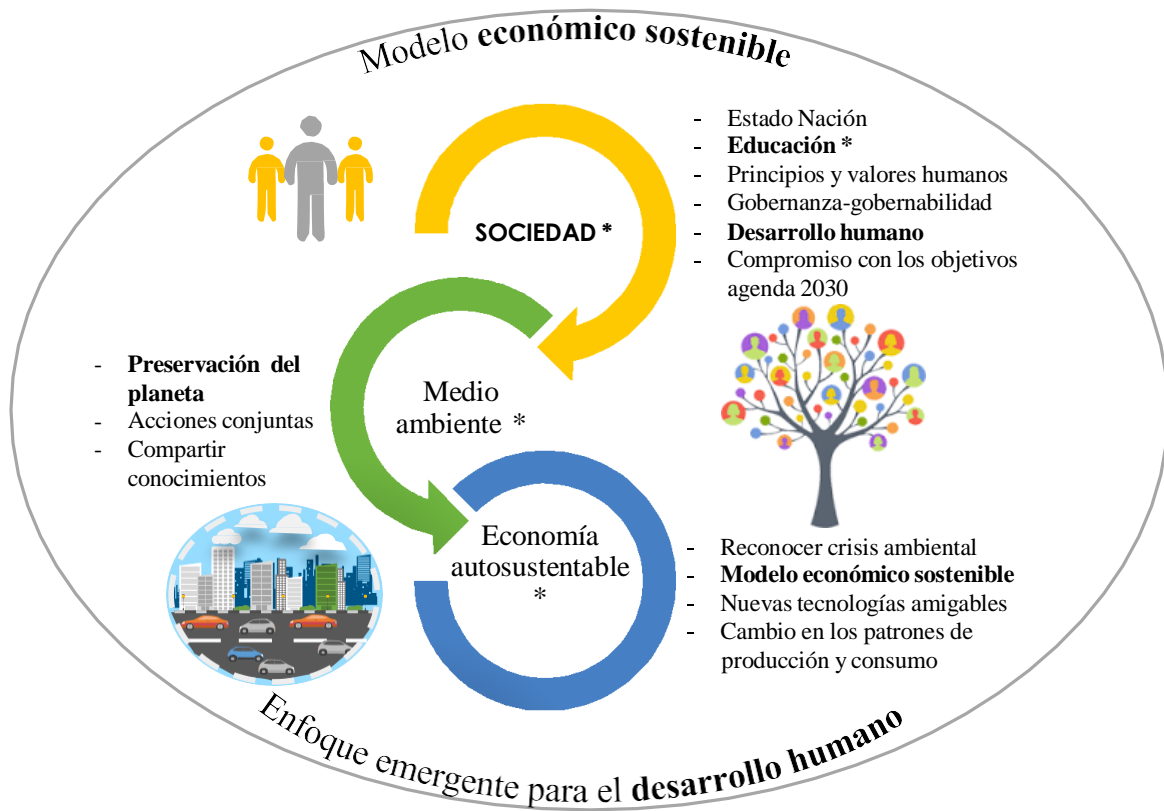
Modelo **económico sostenible**

- Estado Nación
- **Educación ***
- Principios y valores humanos
- Gobernanza-gobernabilidad
- **Desarrollo humano**
- Compromiso con los objetivos agenda 2030

**SOCIEDAD ***

- **Preservación del planeta**
- Acciones conjuntas
- Compartir conocimientos

Medio ambiente *

Economía autosustentable *

- Reconocer crisis ambiental
- **Modelo económico sostenible**
- Nuevas tecnologías amigables
- Cambio en los patrones de producción y consumo

Enfoque emergente para el **desarrollo humano**